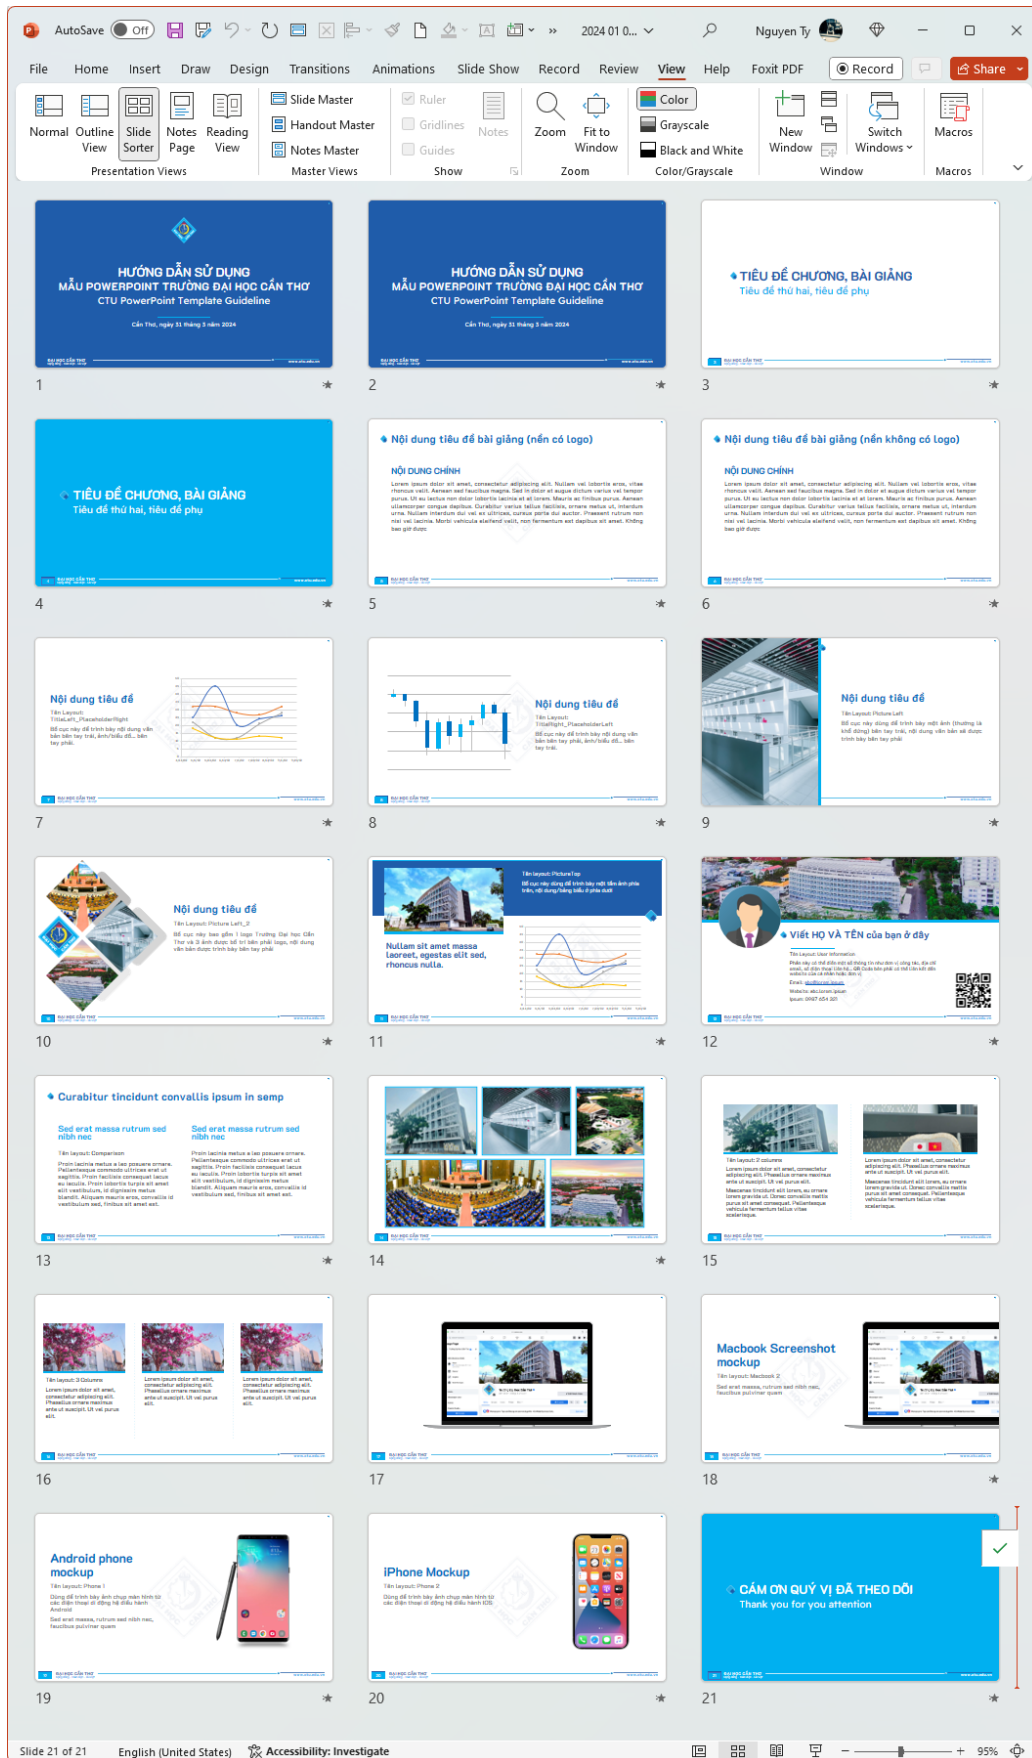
AutoSave Off 2024 01 0... Nguyen Ty

File Home Insert Draw Design Transitions Animations Slide Show Record Review View Help Foxit PDF Record Share

Normal Outline View Slide Sorter Notes Page Reading View
Presentation Views
Slide Master Handout Master Notes Master
Master Views
Ruler Gridlines Guides Notes
Show
Zoom Fit to Window
Zoom
Color Grayscale Black and White
Color/Grayscale
New Window Switch Windows
Window
Macros
Macros

HƯỚNG DẪN SỬ DỤNG
MẪU POWERPOINT TRƯỜNG ĐẠI HỌC CẦN THƠ
CTU PowerPoint Template Guideline
Cần Thơ, ngày 31 tháng 3 năm 2024
1

HƯỚNG DẪN SỬ DỤNG
MẪU POWERPOINT TRƯỜNG ĐẠI HỌC CẦN THƠ
CTU PowerPoint Template Guideline
Cần Thơ, ngày 31 tháng 3 năm 2024
2

TIÊU ĐỀ CHƯƠNG, BÀI GIẢNG
Tiêu đề thứ hai, tiêu đề phụ
3

TIÊU ĐỀ CHƯƠNG, BÀI GIẢNG
Tiêu đề thứ hai, tiêu đề phụ
4

Nội dung tiêu đề bài giảng (nền có logo)
NỘI DUNG CHÍNH
5

Nội dung tiêu đề bài giảng (nền không có logo)
NỘI DUNG CHÍNH
6

Nội dung tiêu đề
7

Nội dung tiêu đề
8

Nội dung tiêu đề
9

Nội dung tiêu đề
10

Nullam sit amet massa laoreet, egestas elit sed, rhoncus nulla.
11

Viết HỌ VÀ TÊN của bạn ở đây
12

Curabitur tincidunt convallis ipsum in semp
Sed erat massa rutrum sed nibh nec
Sed erat massa rutrum sed nibh nec
13

14

15

16

17

Macbook Screenshot mockup
18

Android phone mockup
19

iPhone Mockup
20

CẢM ƠN QUÝ VỊ ĐÃ THEO DÕI
Thank you for you attention
21

Slide 21 of 21 English (United States) Accessibility: Investigate 95%